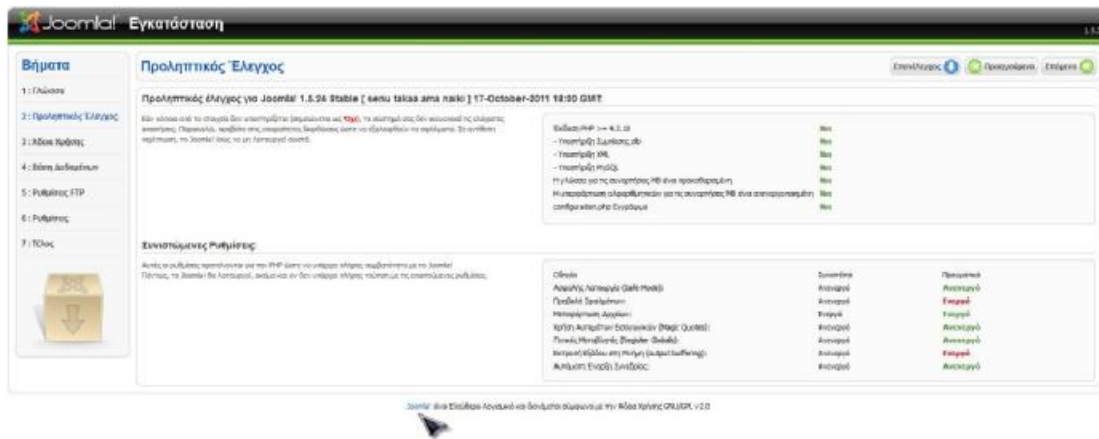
Joomla! Εγκατάσταση

1.5

Βήματα

1 : Γλώσσα

2 : Προληπτικός Έλεγχος

3 : Άδεια Χρήσης

4 : Βάση Δεδομένων

5 : Ρυθμίσεις FTP

6 : Ρυθμίσεις

7 : Τέλος

Προληπτικός Έλεγχος

Επανέλεγχος | Προηγούμενο | Επόμενο

Προληπτικός έλεγχος για Joomla! 1.5.24 Stable [ senu takaa ama naiki ] 17-October-2011 18:00 GMT

Εάν κάποιο από τα στοιχεία δεν υποστηρίζεται (σημειώνεται ως Όχι), το σύστημά σας δεν ικανοποιεί τις ελάχιστες απαιτήσεις. Παρακαλώ, προβείτε στις απαραίτητες διορθώσεις ώστε να εξαλειφθούν τα σφάλματα. Σε αντίθετη περίπτωση, το Joomla! ίσως να μη λειτουργεί σωστά.

| | |
|---|---|
| Έκδοση PHP >= 4.3.10 | Ναι |
| - Υποστήριξη Συμπίεσης zlib | Ναι |
| - Υποστήριξη XML | Ναι |
| - Υποστήριξη MySQL | Ναι |
| Η γλώσσα για τις συναρτήσεις MB είναι προκαθορισμένη | Ναι |
| Η υπερφόρτωση αλφαριθμητικών για τις συναρτήσεις MB είναι απενεργοποιημένη | Ναι |
| configuration.php Εγγράψιμο | Ναι |

Συνιστώμενες Ρυθμίσεις:

Αυτές οι ρυθμίσεις προτείνονται για την PHP ώστε να υπάρχει πλήρης συμβατότητα με το Joomla!
Πάντως, το Joomla! θα λειτουργεί, ακόμα και αν δεν υπάρχει πλήρης ταύτιση με τις προτεινόμενες ρυθμίσεις.

| Οδηγία | Συνιστάται | Πραγματικό |
|---|---|---|
| Ασφαλής Λειτουργία (Safe Mode): | Ανενεργό | Ανενεργό |
| Προβολή Σφαλμάτων: | Ανενεργό | Ενεργό |
| Μεταφόρτωση Αρχείων: | Ενεργό | Ενεργό |
| Χρήση Αυτομάτων Εισαγωγικών (Magic Quotes): | Ανενεργό | Ανενεργό |
| Γενικές Μεταβλητές (Register Globals): | Ανενεργό | Ανενεργό |
| Έντροπή Εξόδου στη Μνήμη (output buffering): | Ανενεργό | Ενεργό |
| Αυτόματη Έναρξη Συνεδρίας: | Ανενεργό | Ανενεργό |

Joomla! είναι Ελεύθερο Λογισμικό και διανέμεται σύμφωνα με την Άδεια Χρήσης GNU/GPL v2.0